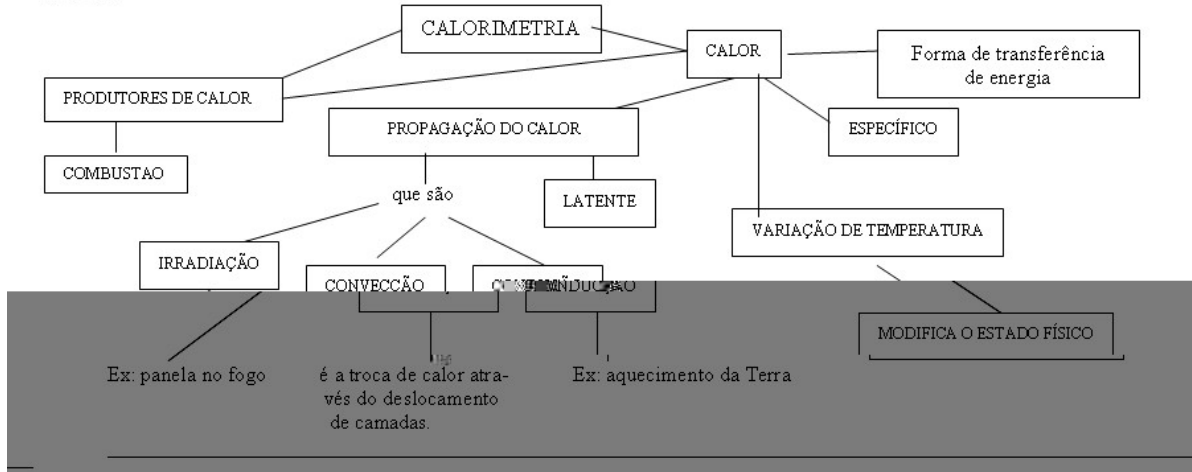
CALORIMETRIA

CALOR

Forma de transferência de energia

PRODUTORES DE CALOR

COMBUSTAO

PROPAGAÇÃO DO CALOR

ESPECÍFICO

que são

LATENTE

VARIAÇÃO DE TEMPERATURA

IRRADIAÇÃO

CONVECÇÃO

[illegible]

MODIFICA O ESTADO FÍSICO

Ex: panela no fogo

é a troca de calor através do deslocamento de camadas.

Ex: aquecimento da Terra